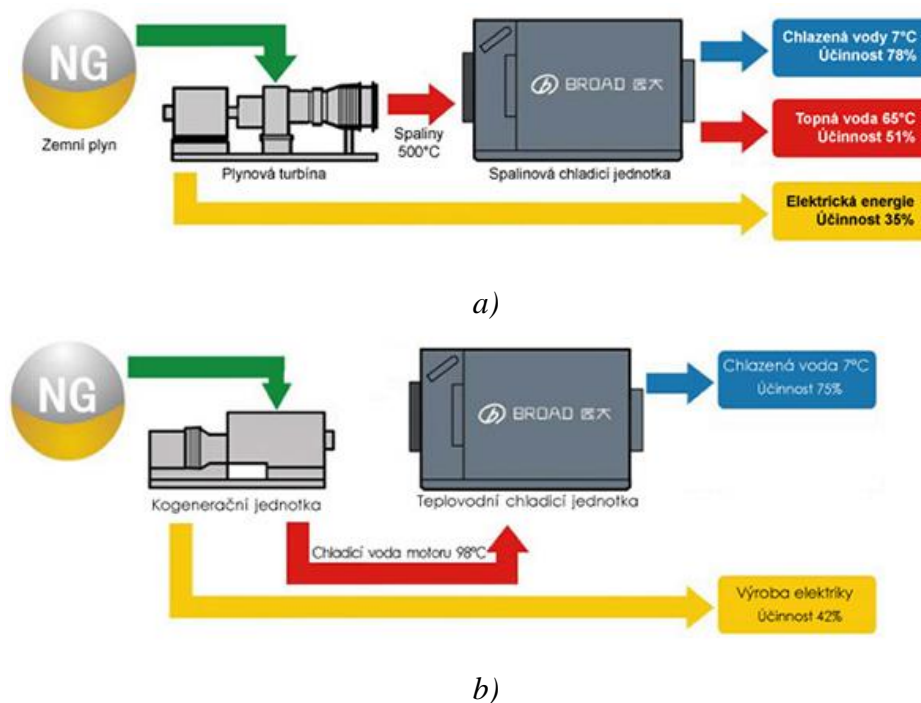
NG

Zemní plyn

Plynová turbína

Spaliny 500°C

BROAD 远大

Spalinová chladicí jednotka

Chlazená vody 7°C
Účinnost 78%

Topná voda 65°C
Účinnost 51%

Elektrická energie
Účinnost 35%

a)

NG

Kogenerační jednotka

BROAD 远大

Teplovodní chladicí jednotka

Chlazená voda 7°C
Účinnost 75%

Chladicí voda motoru 98°C

Výroba elektriky
Účinnost 42%

b)